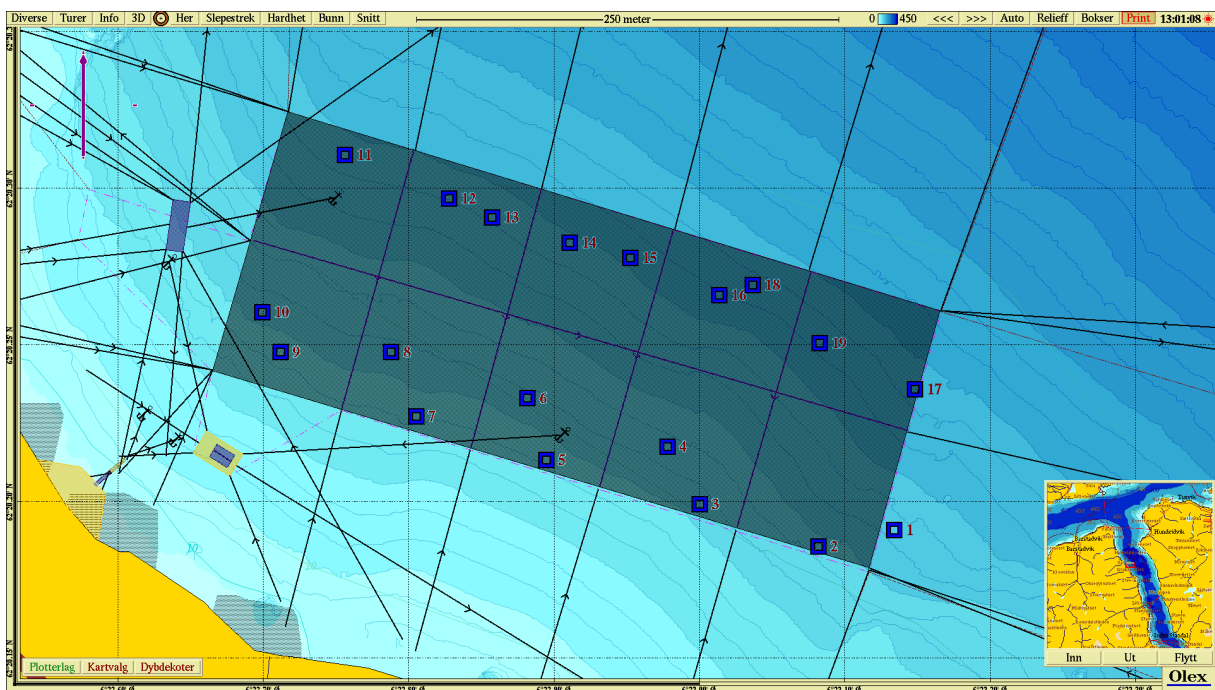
Diverse Turer Info 3D Her Slepestrek Hardhet Bunn Snitt

250 meter

0 450 <<< >>> Auto Relieff Bokser Print 13:01:08

11
12
13
14
15
16
18
10
9
8
19
17
7
6
4
5
3
1
2

10

Plotterlag Kartvalg Dybdekoter

Inn Ut Flytt

Olex